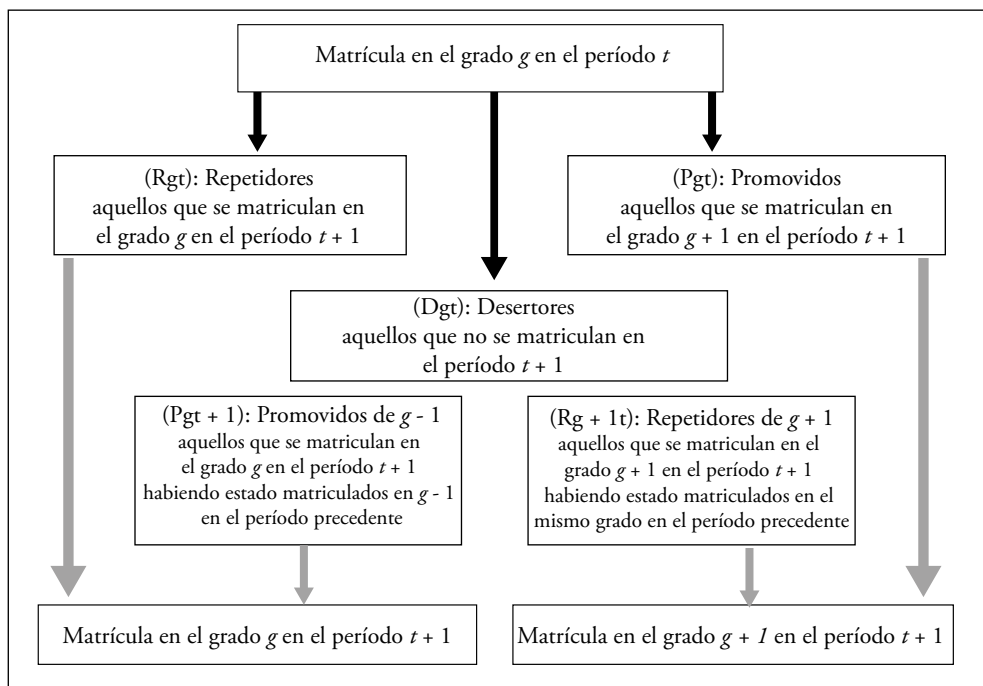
Matrícula en el grado $g$ en el período $t$

(Rgt): Repetidores aquellos que se matriculan en el grado $g$ en el período $t + 1$

(Pgt): Promovidos aquellos que se matriculan en el grado $g + 1$ en el período $t + 1$

(Dgt): Desertores aquellos que no se matriculan en el período $t + 1$

(Pgt + 1): Promovidos de $g - 1$ aquellos que se matriculan en el grado $g$ en el período $t + 1$ habiendo estado matriculados en $g - 1$ en el período precedente

(Rg + 1t): Repetidores de $g + 1$ aquellos que se matriculan en el grado $g + 1$ en el período $t + 1$ habiendo estado matriculados en el mismo grado en el período precedente

Matrícula en el grado $g$ en el período $t + 1$

Matrícula en el grado $g + 1$ en el período $t + 1$